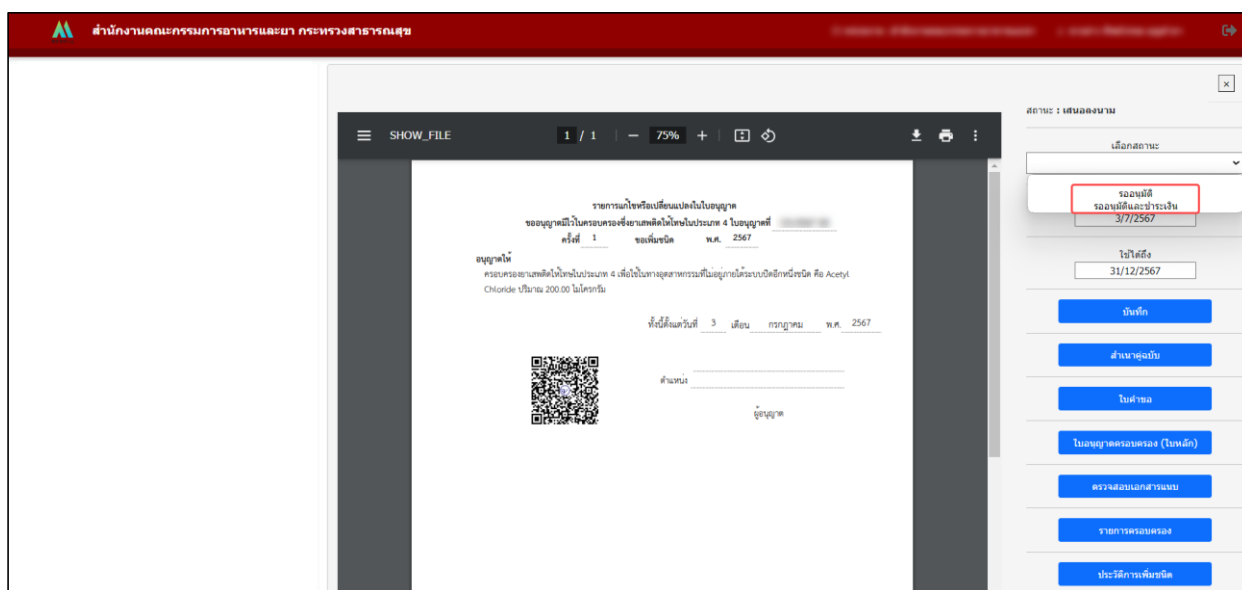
สำนักงานคณะกรรมการอาหารและยา กระทรวงสาธารณสุข

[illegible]

×

สถานะ : เสนอลงนาม

เลือกสถานะ

รออนุมัติ
รออนุมัติและชำระเงิน

3/7/2567

ใช้ได้ถึง
31/12/2567

บันทึก

สำเนาคู่ฉบับ

ใบคำขอ

ใบอนุญาตครอบครอง (ใบหลัก)

ตรวจสอบเอกสารแนบ

รายการครอบครอง

ประวัติการเพิ่มชนิด

SHOW_FILE

1 / 1

75%

รายการแก้ไขหรือเปลี่ยนแปลงในใบอนุญาต

ขออนุญาตมีไว้ในครอบครองซึ่งยาเสพติดให้โทษในประเภท 4 ใบอนุญาตที่ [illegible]

ครั้งที่ 1 ขอเพิ่มชนิด พ.ศ. 2567

อนุญาตให้

ครอบครองยาเสพติดให้โทษในประเภท 4 เพื่อใช้ในทางอุตสาหกรรมที่ไม่อยู่ภายใต้ระบบปิดอีกหนึ่งชนิด คือ Acetyl Chloride ปริมาณ 200.00 ไมโครกรัม

ทั้งนี้ตั้งแต่วันที่ 3 เดือน กรกฎาคม พ.ศ. 2567

ตำแหน่ง

ผู้อนุญาต